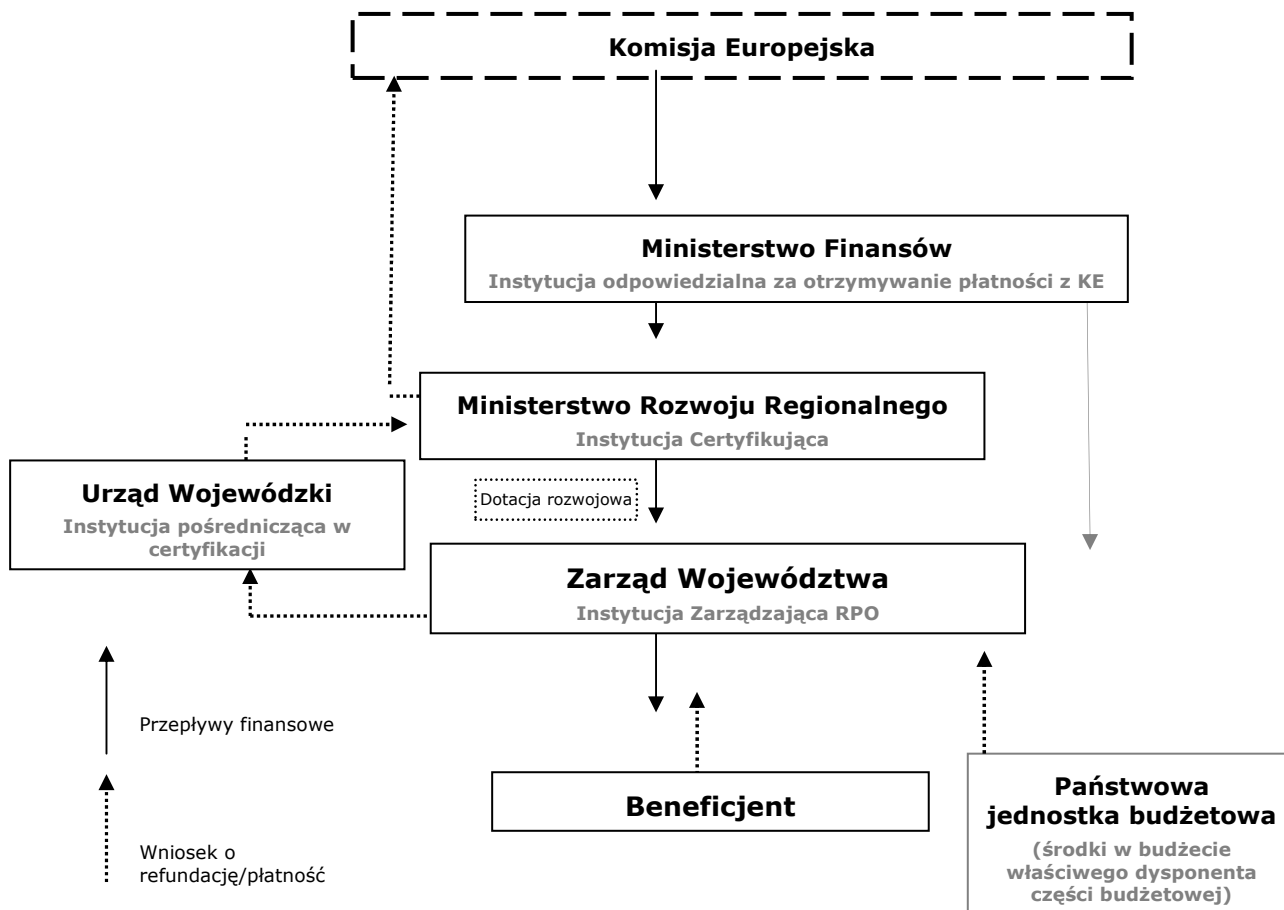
Komisja Europejska

Ministerstwo Finansów
Instytucja odpowiedzialna za otrzymywanie płatności z KE

Ministerstwo Rozwoju Regionalnego
Instytucja Certyfikująca

Urząd Wojewódzki
Instytucja pośrednicząca w certyfikacji

Dotacja rozwojowa

Zarząd Województwa
Instytucja Zarządzająca RPO

Przepływy finansowe

Beneficjent

Państwowa jednostka budżetowa
(środki w budżecie właściwego dysponenta części budżetowej)

Wniosek o refundację/płatność